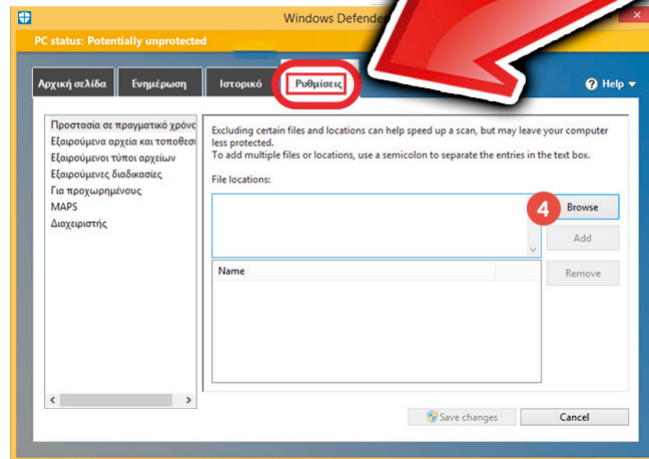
Windows Defender

PC status: Potentially unprotected

Αρχική σελίδα | Ενημέρωση | Ιστορικό | Ρυθμίσεις

Help ▾

Προστασία σε πραγματικό χρόνο
Εξαιρούμενα αρχεία και τοποθεσ
Εξαιρούμενοι τύποι αρχείων
Εξαιρούμενες διαδικασίες
Για προχωρημένους
MAPS
Διαχειριστής

Excluding certain files and locations can help speed up a scan, but may leave your computer less protected.
To add multiple files or locations, use a semicolon to separate the entries in the text box.

File locations:

4

Browse

Add

Name

Remove

Save changes

Cancel